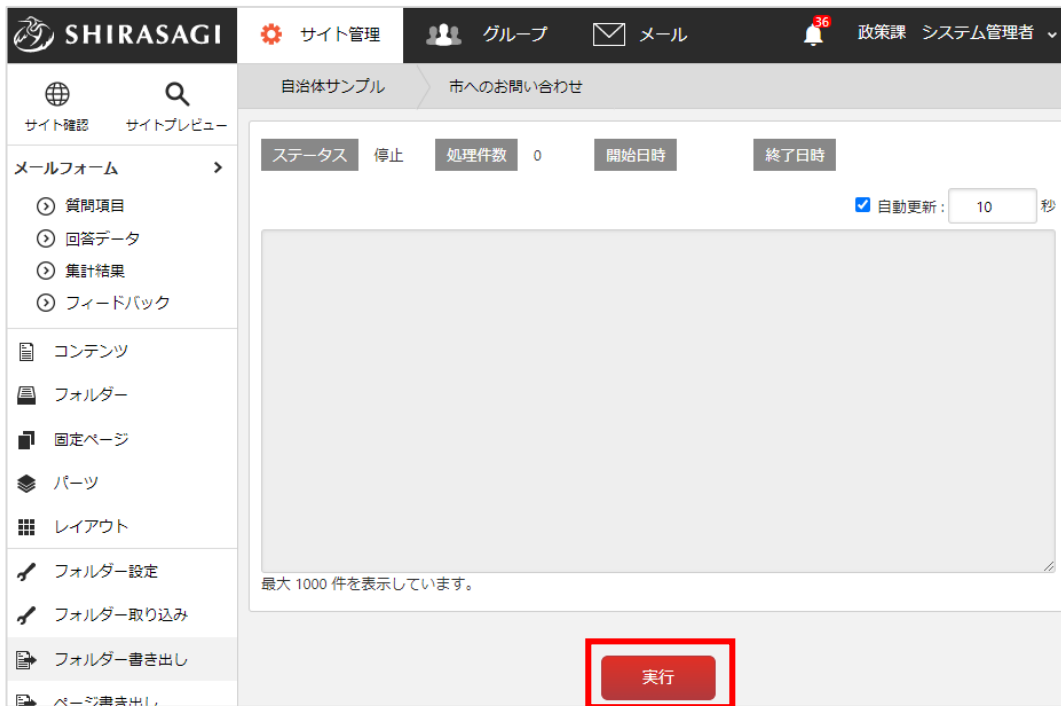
SHIRASAGI
サイト管理
グループ
メール
36
政策課 システム管理者

サイト確認
サイトプレビュー
メールフォーム
質問項目
回答データ
集計結果
フィードバック
コンテンツ
フォルダー
固定ページ
パーツ
レイアウト
フォルダー設定
フォルダー取り込み
フォルダー書き出し
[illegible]

自治体サンプル
市へのお問い合わせ

| ステータス | 停止 | 処理件数 | 0 | 開始日時 | | 終了日時 | |
|---|---|---|---|---|---|---|---|

自動更新 : 10 秒

最大 1000 件を表示しています。

実行